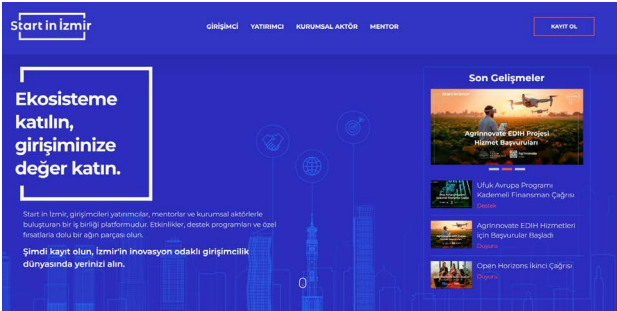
Start in İzmir

GİRİŞİMCİ YATIRIMCI KURUMSAL AKTÖR MENTOR

KAYIT OL

Ekosisteme katılın, girişiminize değer katın.

Start in İzmir, girişimcileri yatırımcılar, mentorlar ve kurumsal aktörlerle buluşturan bir iş birliği platformudur. Etkinlikler, destek programları ve özel fırsatlarla dolu bir ağın parçası olun.

Şimdi kayıt olun, İzmir'in inovasyon odaklı girişimcilik dünyasında yerinizi alın.

Son Gelişmeler

Agrinnovate EDIH Projesi Hizmet Başvuruları

Ufuk Avrupa Programı Kademeli Finansman Çağrısı
Destek

Agrinnovate EDIH Hizmetleri İçin Başvurular Başladı
Duyuru

Open Horizons İkinci Çağrısı
Duyuru